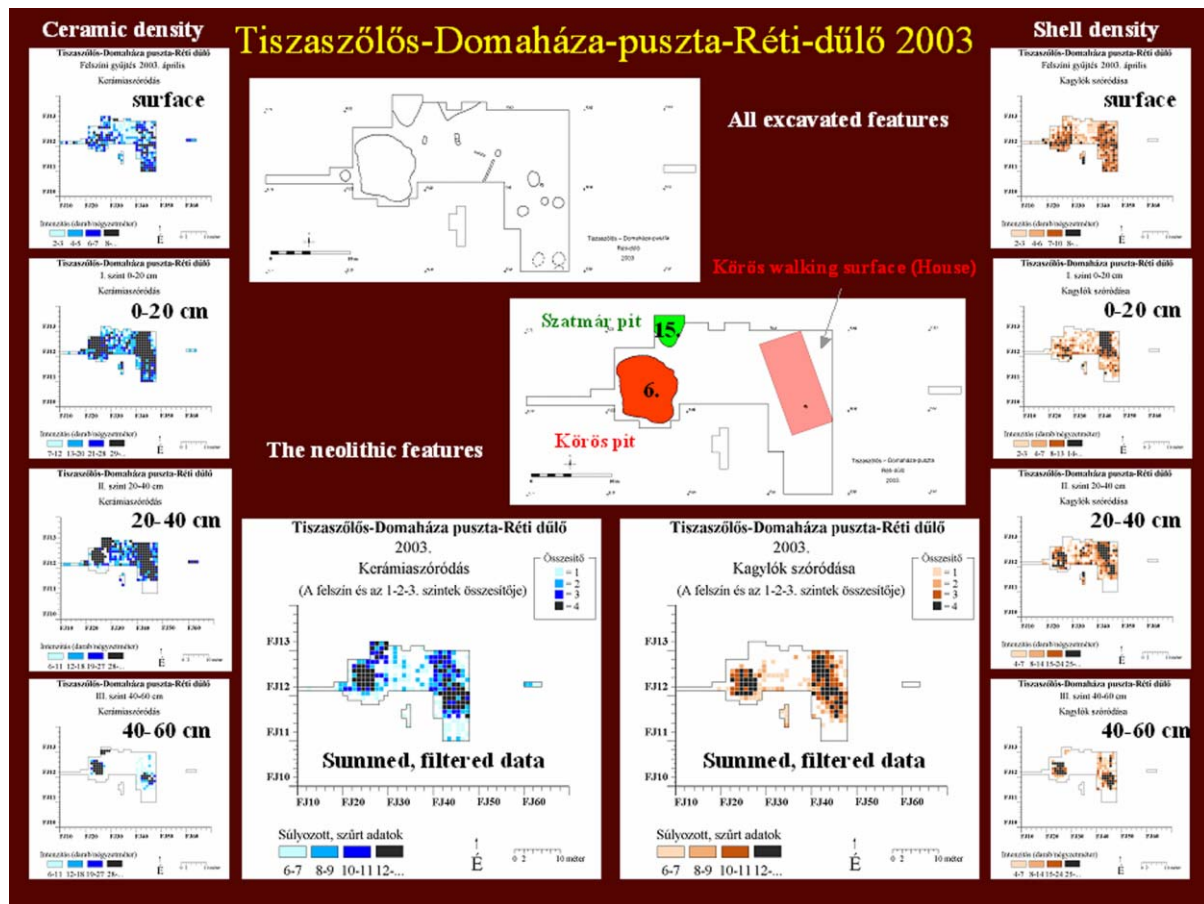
Ceramic density

Tiszaszőlős-Domaháza-puszta-Réti-dűlő 2003

Shell density

Tiszaszőlős-Domaháza puszta-Réti dűlő
Felszíni gyűjtés 2003. április
Kerámiaszóródás
surface

Intenzitás (darab/négyzetméter)
2-3 4-5 6-7 8-...
É

Tiszaszőlős-Domaháza puszta-Réti dűlő
I. szint 0-20 cm
Kerámiaszóródás
0-20 cm

Intenzitás (darab/négyzetméter)
7-12 13-20 21-28 29-...
É

Tiszaszőlős-Domaháza puszta-Réti dűlő
II. szint 20-40 cm
Kerámiaszóródás
20-40 cm

Intenzitás (darab/négyzetméter)
6-11 12-18 19-27 28-...
É

Tiszaszőlős-Domaháza puszta-Réti dűlő
III. szint 40-60 cm
Kerámiaszóródás
40-60 cm

Intenzitás (darab/négyzetméter)
6-11 12-18 19-27 28-...
É

All excavated features

Tiszaszőlős – Domaháza-puszta
Réti-dűlő
2003

Körös walking surface (House)

Szatmár pit
15.
6.
Körös pit

The neolithic features

Tiszaszőlős – Domaháza-puszta
Réti-dűlő
2003

Tiszaszőlős-Domaháza puszta-Réti dűlő
2003.
Kerámiaszóródás
(A felszín és az 1-2-3. szintek összesítője)

Összesítő
= 1
= 2
= 3
= 4

FJ13
FJ12
FJ11
FJ10
FJ10 FJ20 FJ30 FJ40 FJ50 FJ60

Summed, filtered data

Súlyozott, szűrt adatok
6-7 8-9 10-11 12-...
É
0 2 10 méter

Tiszaszőlős-Domaháza puszta-Réti dűlő
2003.
Kagylók szóródása
(A felszín és az 1-2-3. szintek összesítője)

Összesítő
= 1
= 2
= 3
= 4

FJ13
FJ12
FJ11
FJ10
FJ10 FJ20 FJ30 FJ40 FJ50 FJ60

Summed, filtered data

Súlyozott, szűrt adatok
6-7 8-9 10-11 12-...
É
0 2 10 méter

Tiszaszőlős-Domaháza puszta-Réti dűlő
Felszíni gyűjtés 2003. április
Kagylók szóródása
surface

Intenzitás (darab/négyzetméter)
2-3 4-6 7-10 8-...
É

Tiszaszőlős-Domaháza puszta-Réti dűlő
I. szint 0-20 cm
Kagylók szóródása
0-20 cm

Intenzitás (darab/négyzetméter)
2-3 4-7 8-13 14-...
É

Tiszaszőlős-Domaháza puszta-Réti dűlő
II. szint 20-40 cm
Kagylók szóródása
20-40 cm

Intenzitás (darab/négyzetméter)
4-7 8-14 15-24 25-...
É

Tiszaszőlős-Domaháza puszta-Réti dűlő
III. szint 40-60 cm
Kagylók szóródása
40-60 cm

Intenzitás (darab/négyzetméter)
4-7 8-14 15-24 25-...
É